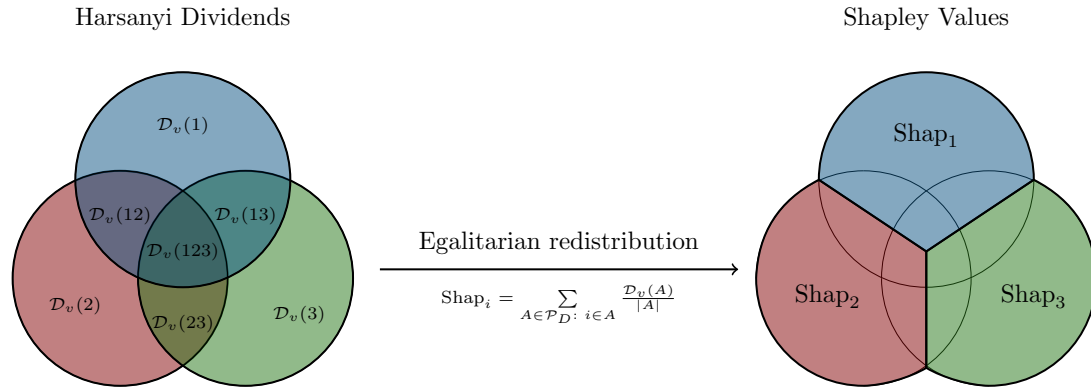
Harsanyi Dividends

Shapley Values

$\mathcal{D}_v(1)$

$\mathcal{D}_v(12)$

$\mathcal{D}_v(13)$

$\mathcal{D}_v(123)$

$\mathcal{D}_v(2)$

$\mathcal{D}_v(23)$

$\mathcal{D}_v(3)$

Egalitarian redistribution

$\text{Shap}_i = \sum_{A \in \mathcal{P}_D:\ i \in A} \frac{\mathcal{D}_v(A)}{|A|}$

$\text{Shap}_1$

$\text{Shap}_2$

$\text{Shap}_3$